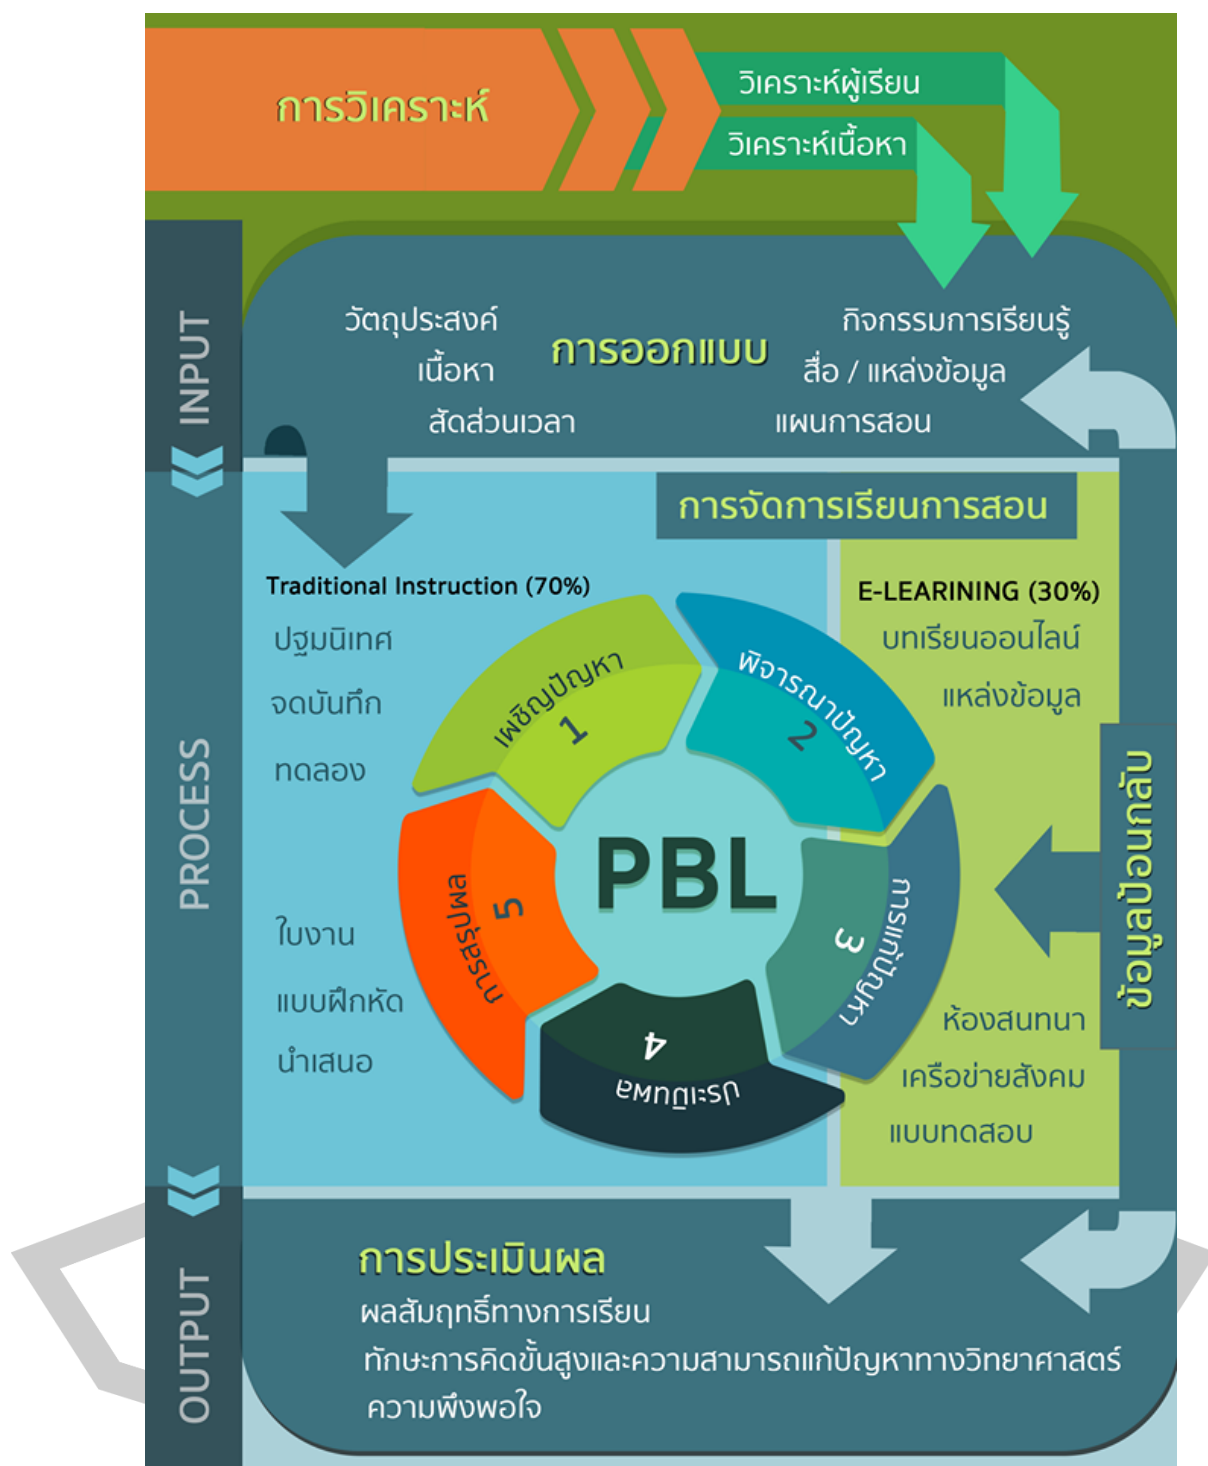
การวิเคราะห์

วิเคราะห์ผู้เรียน

วิเคราะห์เนื้อหา

INPUT

วัตถุประสงค์
เนื้อหา
สัดส่วนเวลา

การออกแบบ

กิจกรรมการเรียนรู้
สื่อ / แหล่งข้อมูล
แผนการสอน

PROCESS

การจัดการเรียนการสอน

Traditional Instruction (70%)

ปฐมนิเทศ
จดบันทึก
ทดลอง

ใบงาน
แบบฝึกหัด
นำเสนอ

E-LEARINING (30%)

บทเรียนออนไลน์
แหล่งข้อมูล

ห้องสนทนา
เครือข่ายสังคม
แบบทดสอบ

ข้อมูลป้อนกลับ

PBL

1 เผชิญปัญหา

2 พิจารณาปัญหา

3 การแก้ปัญหา

4 ประเมินผล

5 การสรุปผล

OUTPUT

การประเมินผล
ผลสัมฤทธิ์ทางการเรียน
ทักษะการคิดขั้นสูงและความสามารถแก้ปัญหาทางวิทยาศาสตร์
ความพึงพอใจ